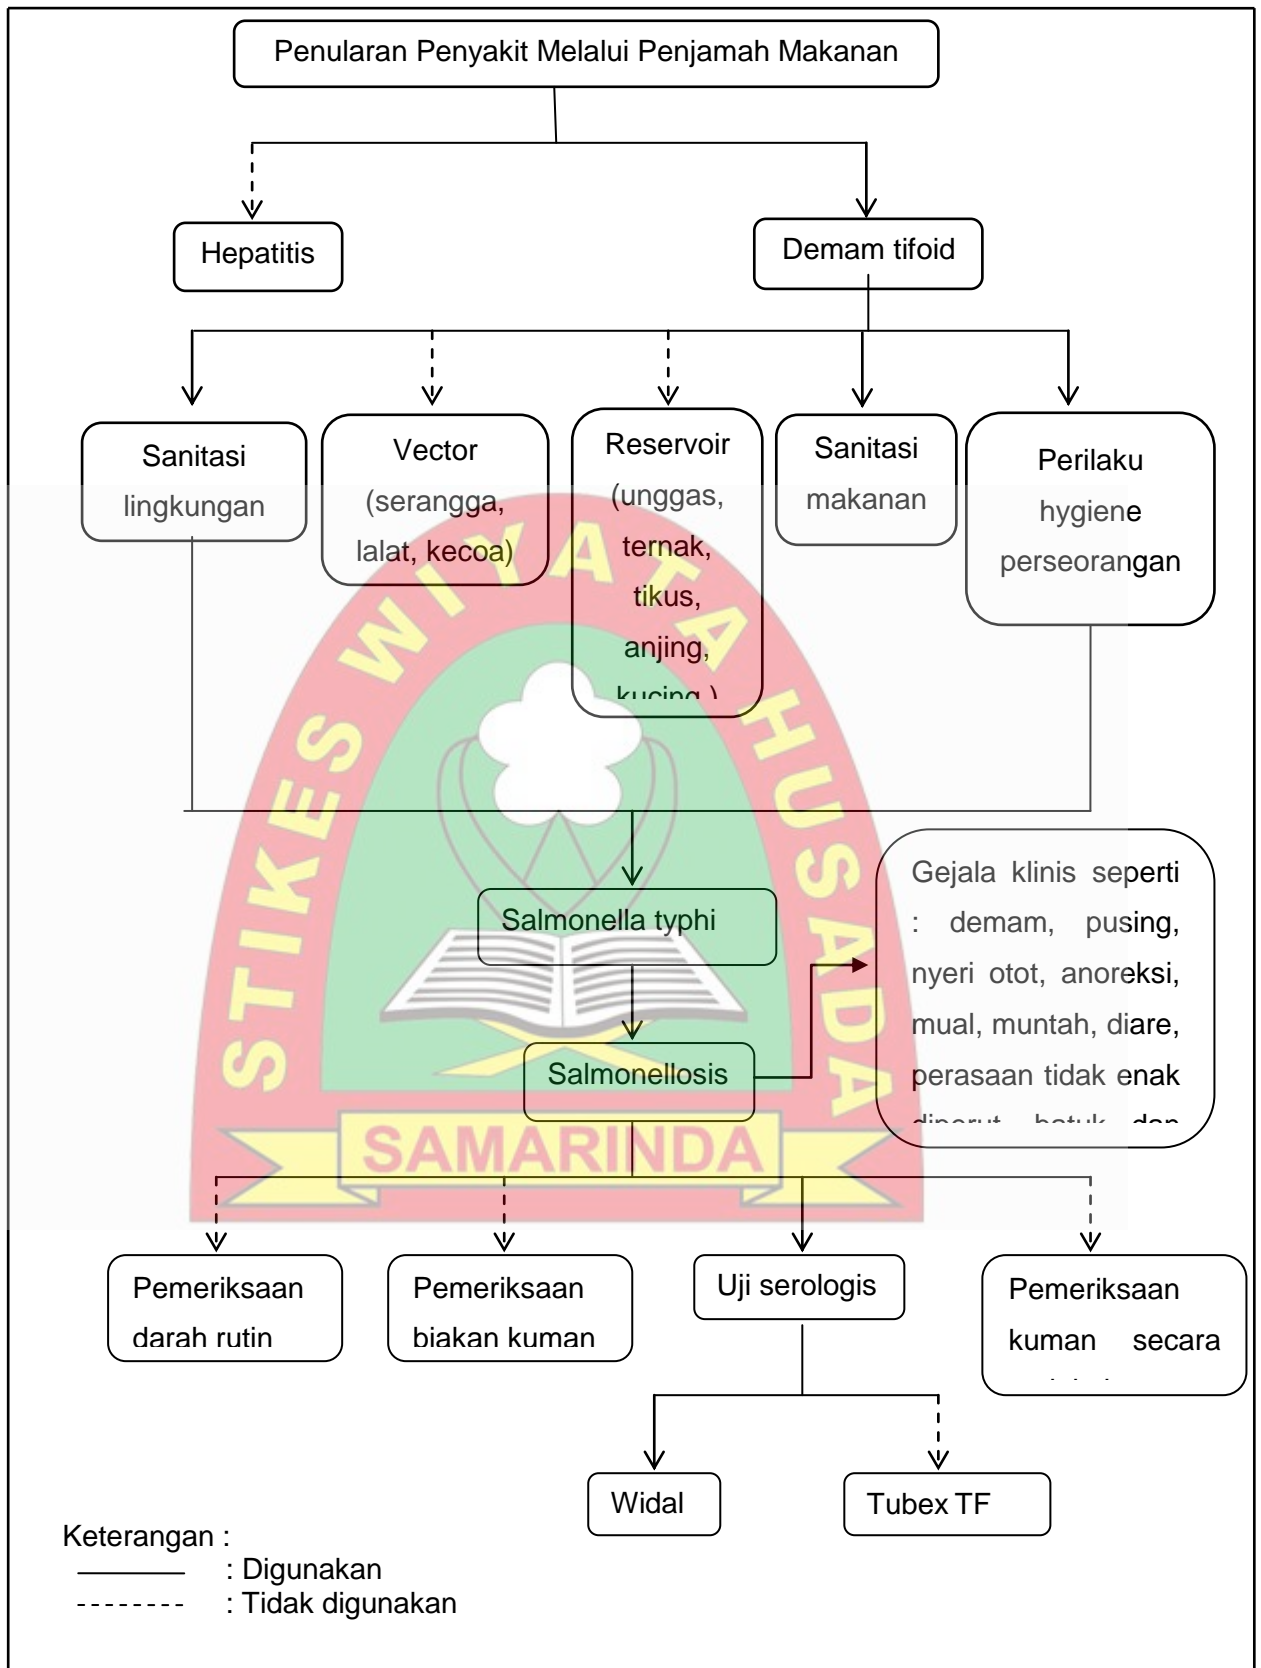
Penularan Penyakit Melalui Penjamah Makanan

Hepatitis

Demam tifoid

Sanitasi lingkungan

Vector (serangga, lalat, kecoa)

Reservoir (unggas, ternak, tikus, anjing, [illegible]

Sanitasi makanan

Perilaku hygiene perseorangan

STIKES WIYATA HUSADA SAMARINDA

Salmonella typhi

Salmonellosis

Gejala klinis seperti : demam, pusing, nyeri otot, anoreksi, mual, muntah, diare, perasaan tidak enak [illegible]

Pemeriksaan darah rutin

Pemeriksaan biakan kuman

Uji serologis

Pemeriksaan kuman secara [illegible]

Widal

Tubex TF

Keterangan :
——— : Digunakan
- - - - - - - - : Tidak digunakan